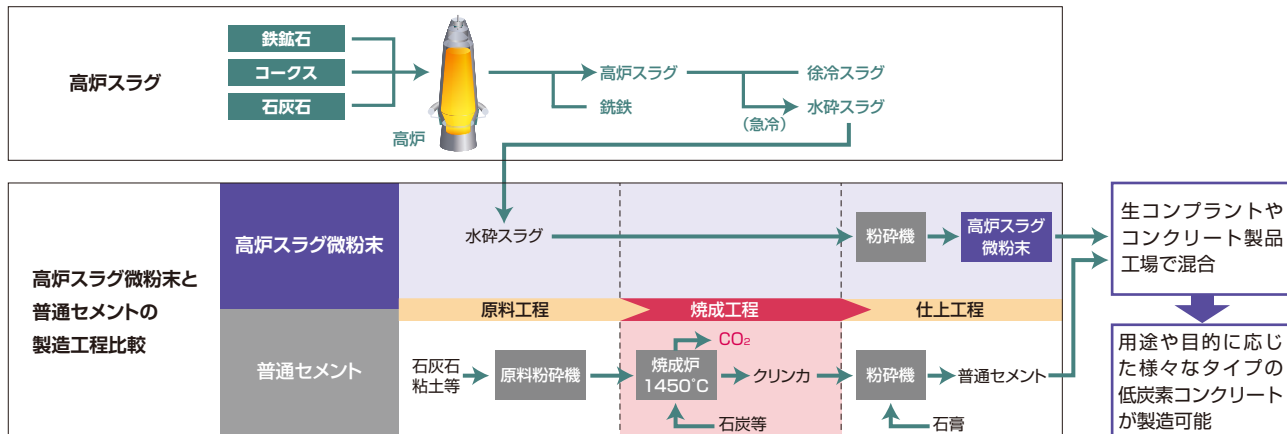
高炉スラグ

鉄鉱石
コークス
石灰石

高炉

高炉スラグ
銑鉄
徐冷スラグ
（急冷）
水砕スラグ

高炉スラグ微粉末と普通セメントの製造工程比較

高炉スラグ微粉末
水砕スラグ
粉砕機
高炉スラグ微粉末

原料工程
焼成工程
仕上工程

普通セメント
石灰石
粘土等
原料粉砕機
焼成炉
1450℃
$CO_2$
石炭等
クリンカ
粉砕機
石膏
普通セメント

生コンプラントやコンクリート製品工場で混合

用途や目的に応じた様々なタイプの低炭素コンクリートが製造可能